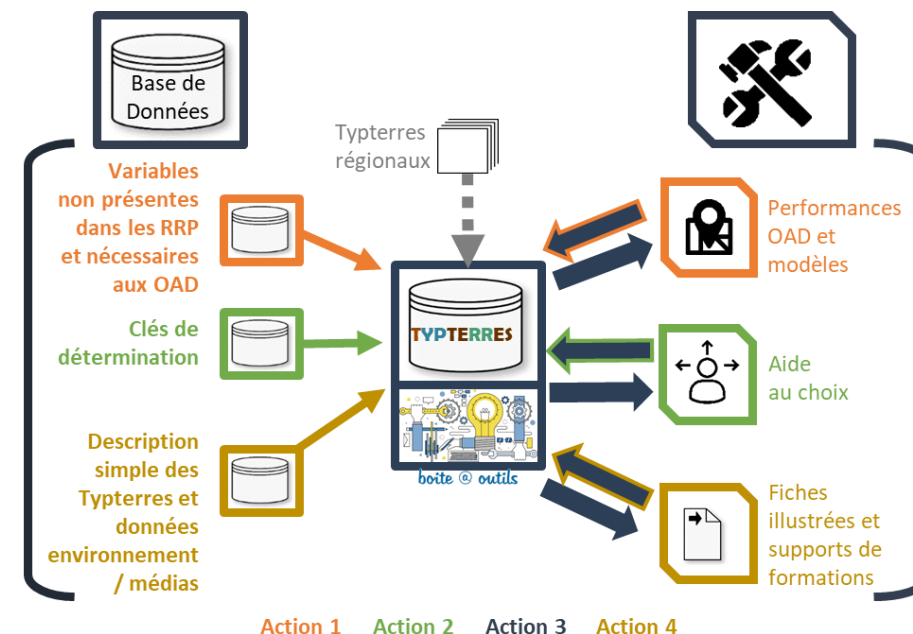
Base de Données

Typterres régionaux

Variables non présentes dans les RRP et nécessaires aux OAD

Clés de détermination

Description simple des Typterres et données environnement / médias

TYPTERRES

boite @ outils

Performances OAD et modèles

Aide au choix

Fiches illustrées et supports de formations

Action 1 Action 2 Action 3 Action 4